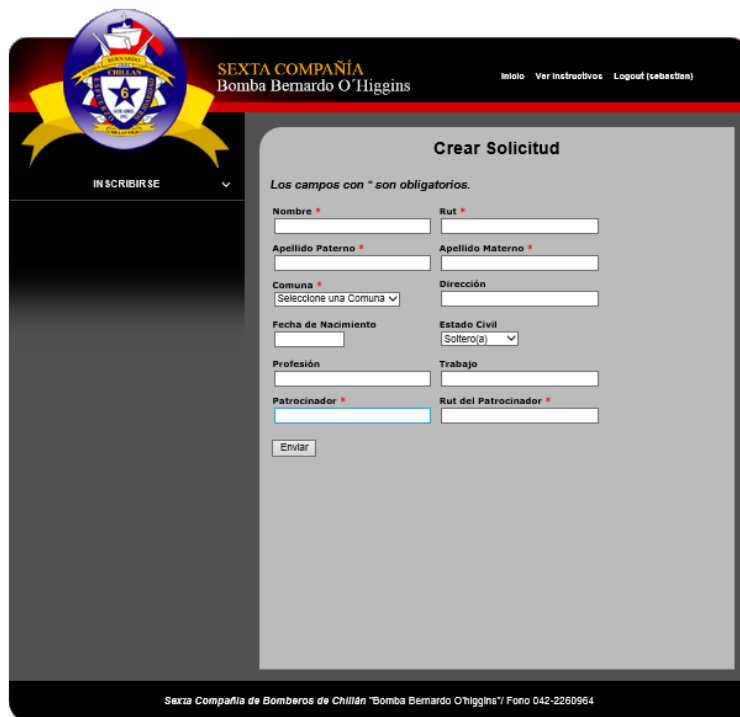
BERNARDO
CHILLAN
6

SEXTA COMPAÑÍA
Bomba Bernardo O´Higgins

Inicio Ver Instructivos Logout (sebastian)

INSCRIBIRSE

Crear Solicitud

Los campos con * son obligatorios.

Nombre *
Rut *
Apellido Paterno *
Apellido Materno *
Comuna *
Seleccione una Comuna
Dirección
Fecha de Nacimiento
Estado Civil
Soltero(a)
Profesión
Trabajo
Patrocinador *
Rut del Patrocinador *

Enviar

Sexta Compañía de Bomberos de Chillán "Bomba Bernardo O'higgins"/ Fono 042-2260964